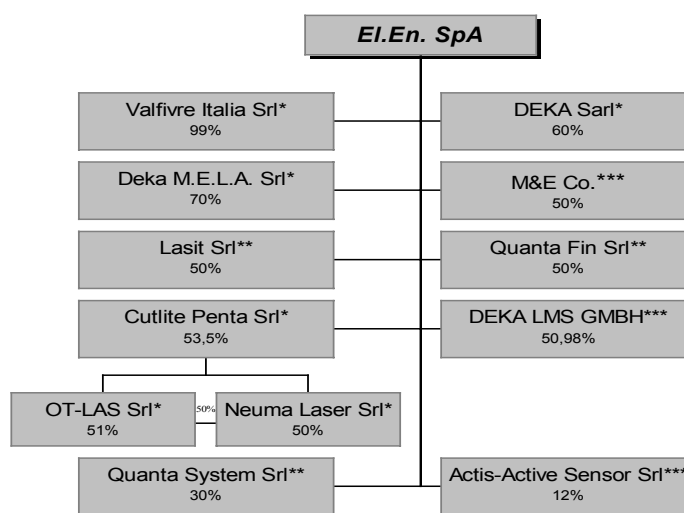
El.En. SpA

Valfivre Italia Srl*
99%

DEKA Sarl*
60%

Deka M.E.L.A. Srl*
70%

M&E Co.***
50%

Lasit Srl**
50%

Quanta Fin Srl**
50%

Cutlite Penta Srl*
53,5%

DEKA LMS GMBH***
50,98%

OT-LAS Srl*
51%

50%

Neuma Laser Srl*
50%

Quanta System Srl**
30%

Actis-Active Sensor Srl***
12%